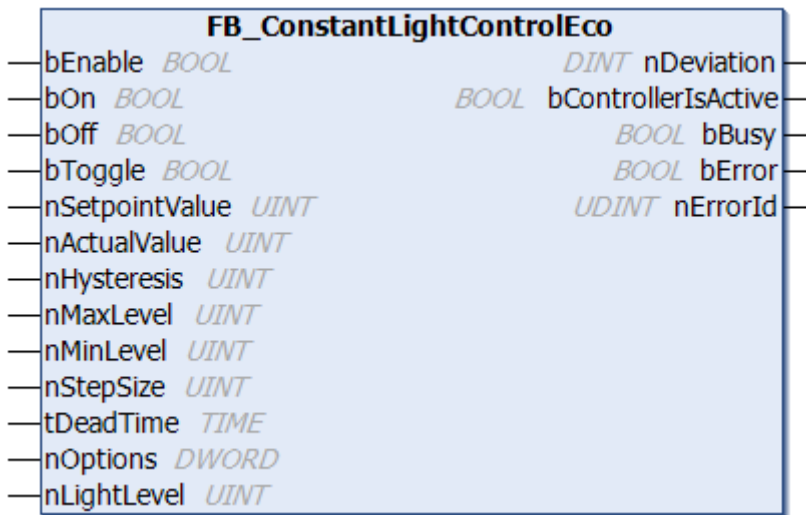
FB_ConstantLightControlEco

bEnable BOOL
bOn BOOL
bOff BOOL
bToggle BOOL
nSetpointValue UINT
nActualValue UINT
nHysteresis UINT
nMaxLevel UINT
nMinLevel UINT
nStepSize UINT
tDeadTime TIME
nOptions DWORD
nLightLevel UINT

DINT nDeviation
BOOL bControllerIsActive
BOOL bBusy
BOOL bError
UDINT nErrorId